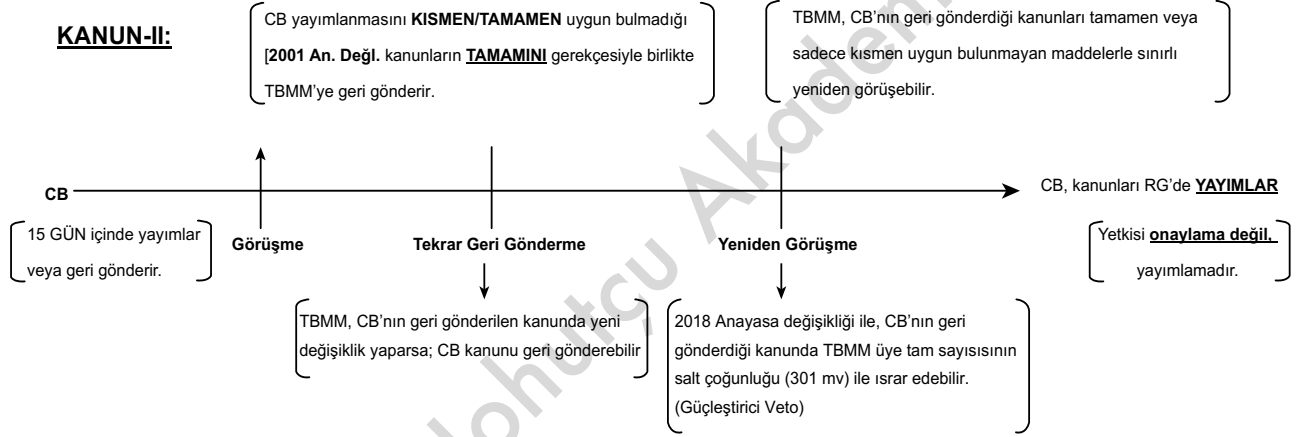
KANUN-II:

CB yayımlanmasını KISMEN/TAMAMEN uygun bulmadığı [2001 An. Değl. kanunların TAMAMINI gerekçesiyle birlikte TBMM'ye geri gönderir.

TBMM, CB'nın geri gönderdiği kanunları tamamen veya sadece kısmen uygun bulunmayan maddelerle sınırlı yeniden görüşebilir.

CB

CB, kanunları RG'de YAYIMLAR

15 GÜN içinde yayımlar veya geri gönderir.

Görüşme

Tekrar Geri Gönderme

Yeniden Görüşme

Yetkisi onaylama değil, yayımlamadır.

TBMM, CB'nın geri gönderilen kanunda yeni değişiklik yaparsa; CB kanunu geri gönderebilir

2018 Anayasa değişikliği ile, CB'nın geri gönderdiği kanunda TBMM üye tam sayısının salt çoğunluğu (301 mv) ile ısrar edebilir. (Güçleştirici Veto)

Kohutçu Akademi